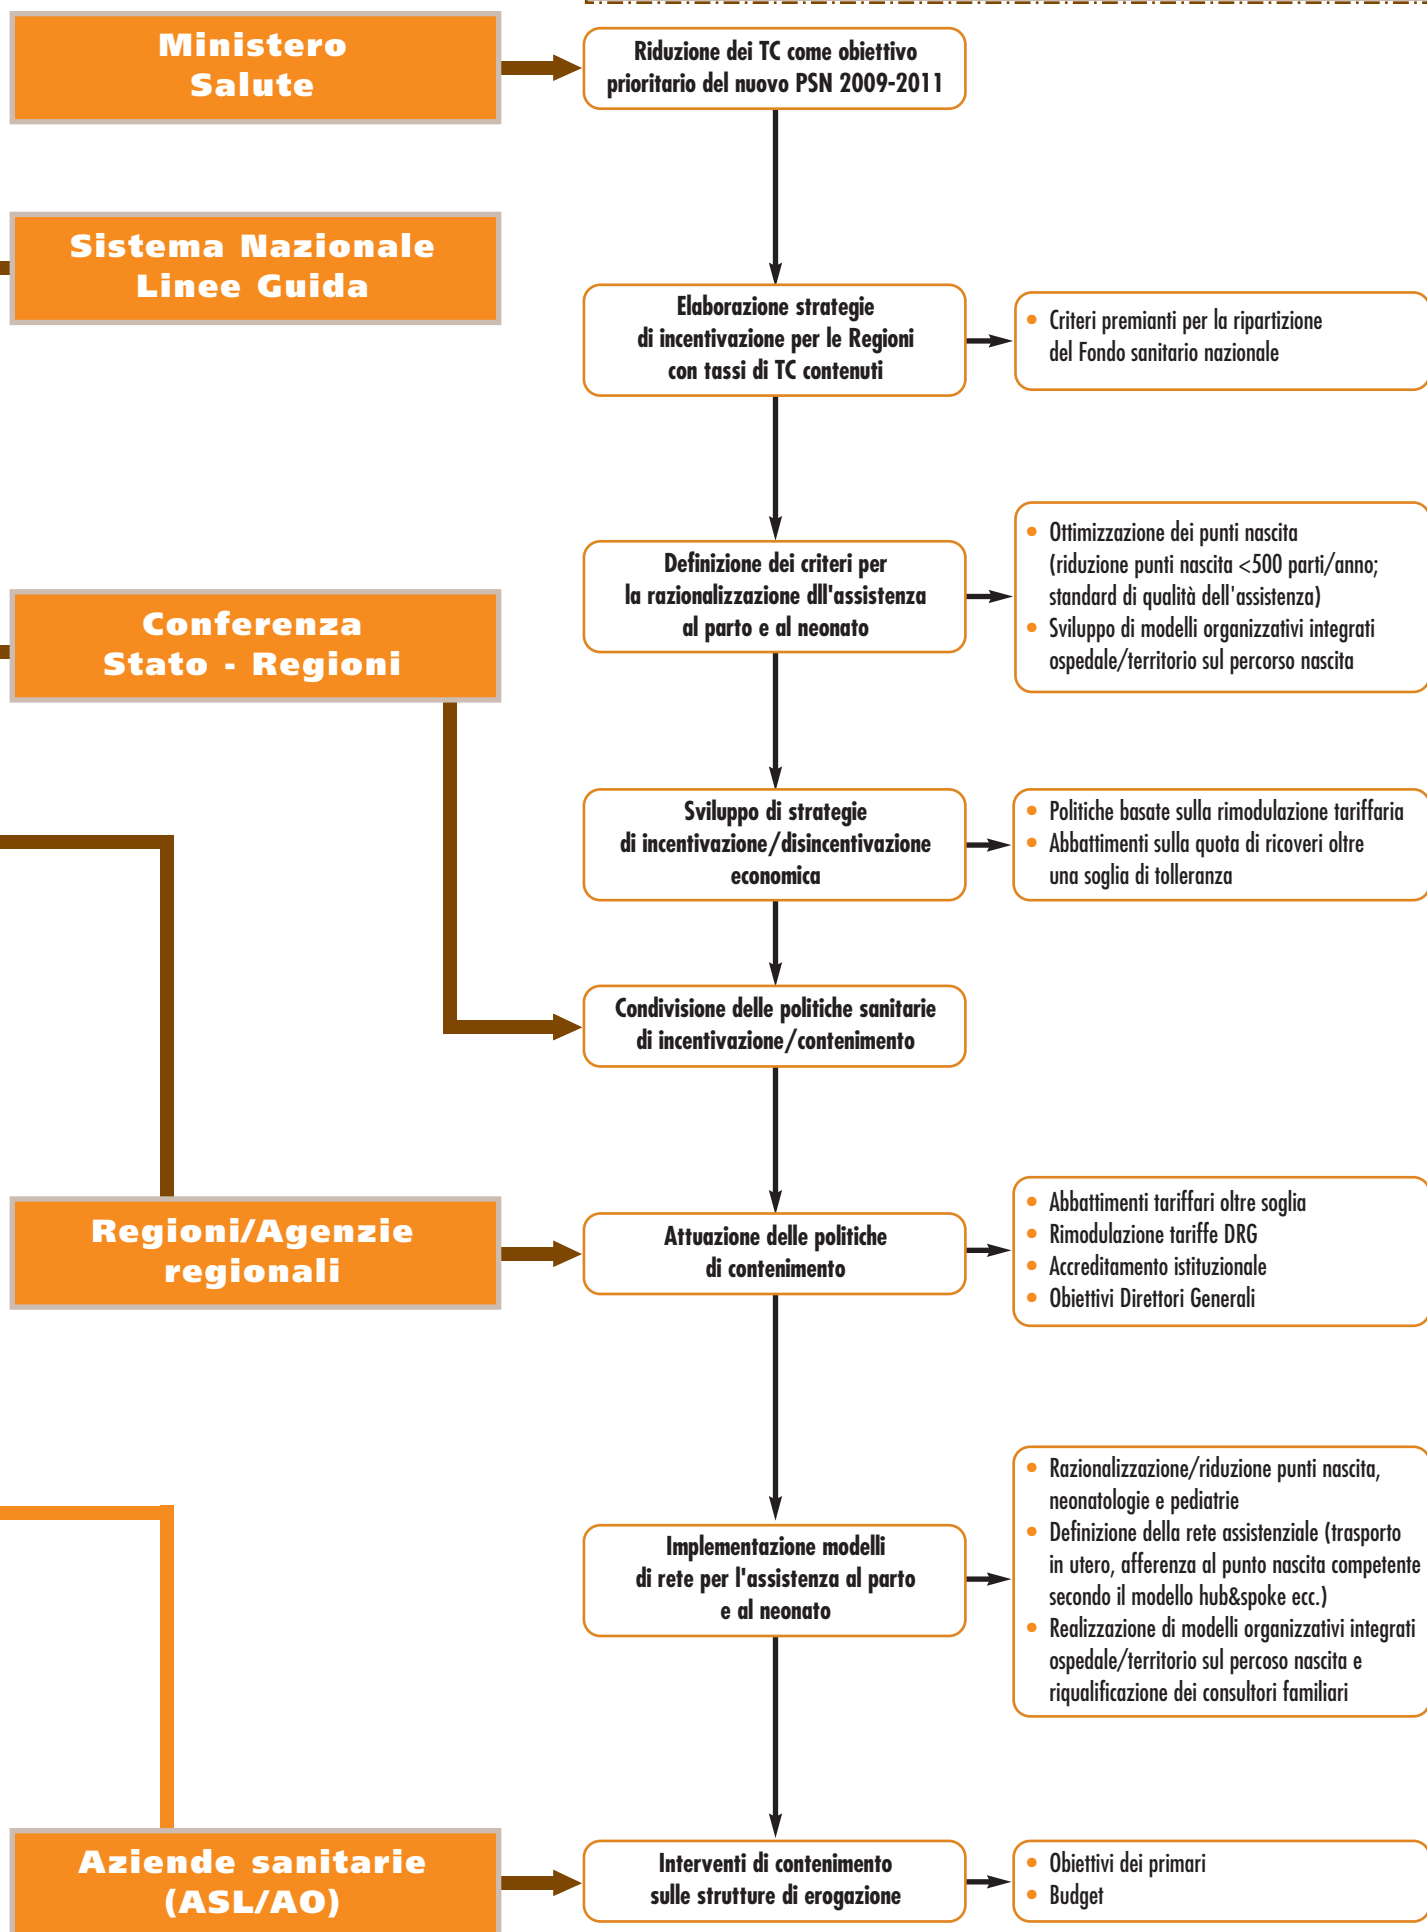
Ministero Salute

Riduzione dei TC come obiettivo prioritario del nuovo PSN 2009-2011

Sistema Nazionale Linee Guida

Elaborazione strategie di incentivazione per le Regioni con tassi di TC contenuti

• Criteri premianti per la ripartizione del Fondo sanitario nazionale

Conferenza Stato - Regioni

Definizione dei criteri per la razionalizzazione dll'assistenza al parto e al neonato

• Ottimizzazione dei punti nascita (riduzione punti nascita <500 parti/anno; standard di qualità dell'assistenza)
• Sviluppo di modelli organizzativi integrati ospedale/territorio sul percorso nascita

Sviluppo di strategie di incentivazione/disincentivazione economica

• Politiche basate sulla rimodulazione tariffaria
• Abbattimenti sulla quota di ricoveri oltre una soglia di tolleranza

Condivisione delle politiche sanitarie di incentivazione/contenimento

Regioni/Agenzie regionali

Attuazione delle politiche di contenimento

• Abbattimenti tariffari oltre soglia
• Rimodulazione tariffe DRG
• Accreditamento istituzionale
• Obiettivi Direttori Generali

Implementazione modelli di rete per l'assistenza al parto e al neonato

• Razionalizzazione/riduzione punti nascita, neonatologie e pediatrie
• Definizione della rete assistenziale (trasporto in utero, afferenza al punto nascita competente secondo il modello hub&spoke ecc.)
• Realizzazione di modelli organizzativi integrati ospedale/territorio sul percoso nascita e riqualificazione dei consultori familiari

Aziende sanitarie (ASL/AO)

Interventi di contenimento sulle strutture di erogazione

• Obiettivi dei primari
• Budget